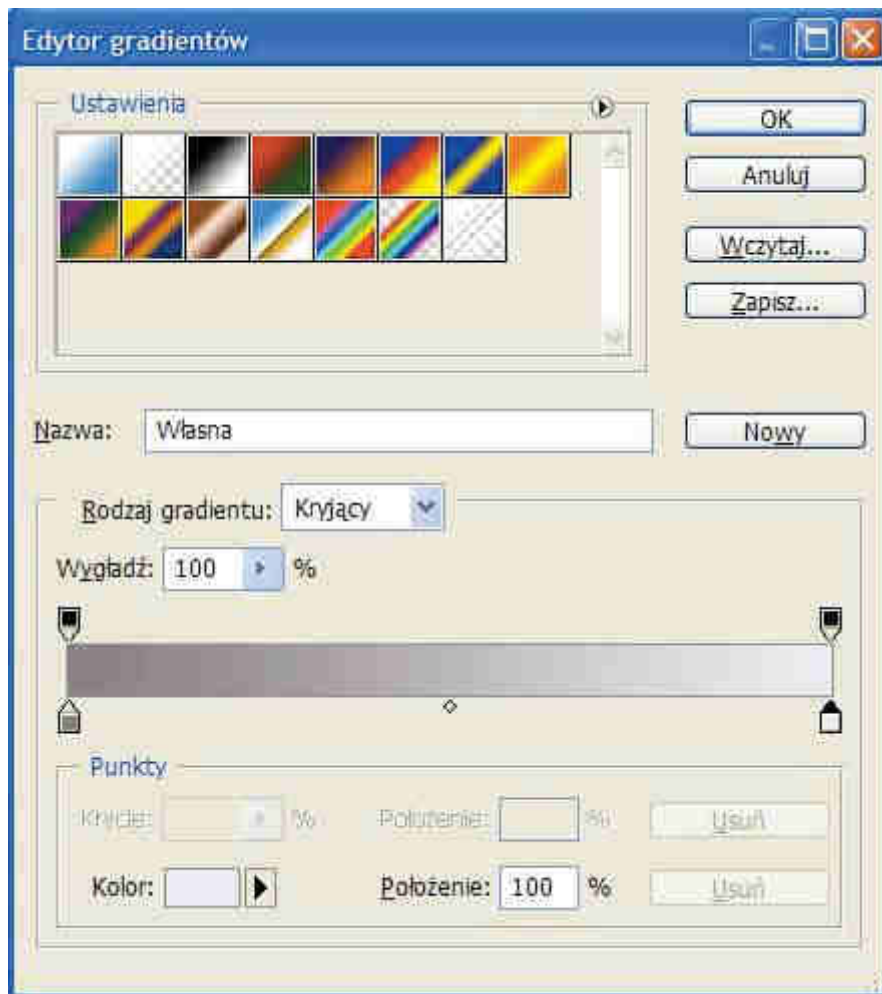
Edytor gradientów

Ustawienia

OK

Anuluj

Wczytaj...

Zapisz...

Nazwa: Własna

Nowy

Rodzaj gradientu: Kryjący

Wygładź: 100 %

Punkty

Krycie: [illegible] %

Położenie: %

Usuń

Kolor:

Położenie: 100 %

Usuń